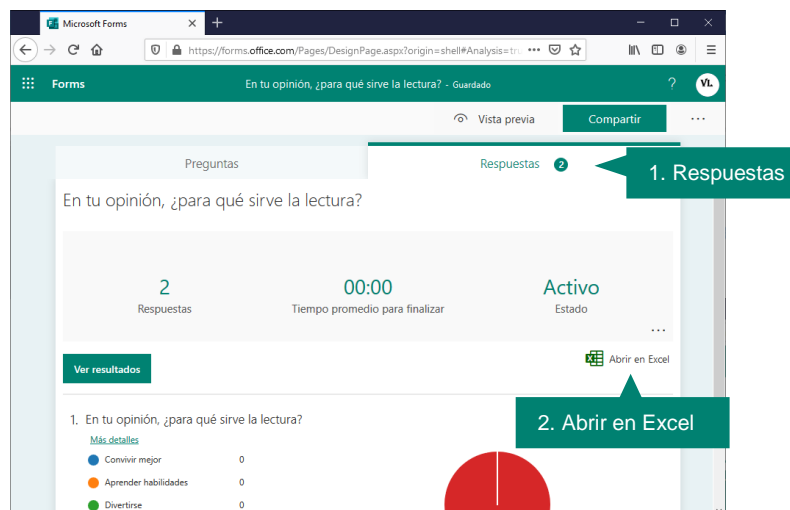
Microsoft Forms

https://forms.office.com/Pages/DesignPage.aspx?origin=shell#Analysis=tr

Forms

En tu opinión, ¿para qué sirve la lectura? - Guardado

?

VL

Vista previa

Compartir

...

Preguntas

Respuestas 2

1. Respuestas

En tu opinión, ¿para qué sirve la lectura?

2
Respuestas

00:00
Tiempo promedio para finalizar

Activo
Estado

...

Ver resultados

Abrir en Excel

2. Abrir en Excel

1. En tu opinión, ¿para qué sirve la lectura?

Más detalles

Convivir mejor 0

Aprender habilidades 0

Divertirse 0